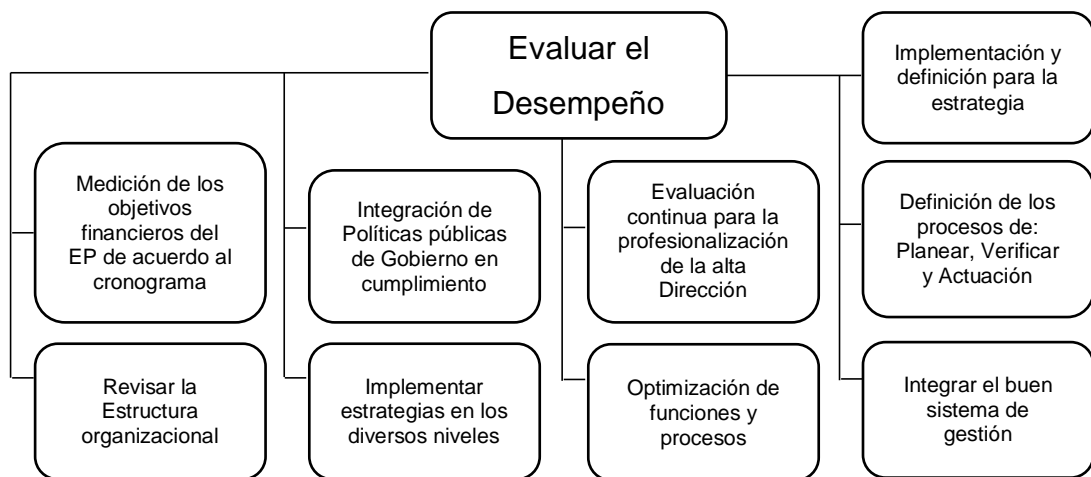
Evaluar el Desempeño

Medición de los objetivos financieros del EP de acuerdo al cronograma

Revisar la Estructura organizacional

Integración de Políticas públicas de Gobierno en cumplimiento

Implementar estrategias en los diversos niveles

Evaluación continua para la profesionalización de la alta Dirección

Optimización de funciones y procesos

Implementación y definición para la estrategia

Definición de los procesos de: Planear, Verificar y Actuación

Integrar el buen sistema de gestión